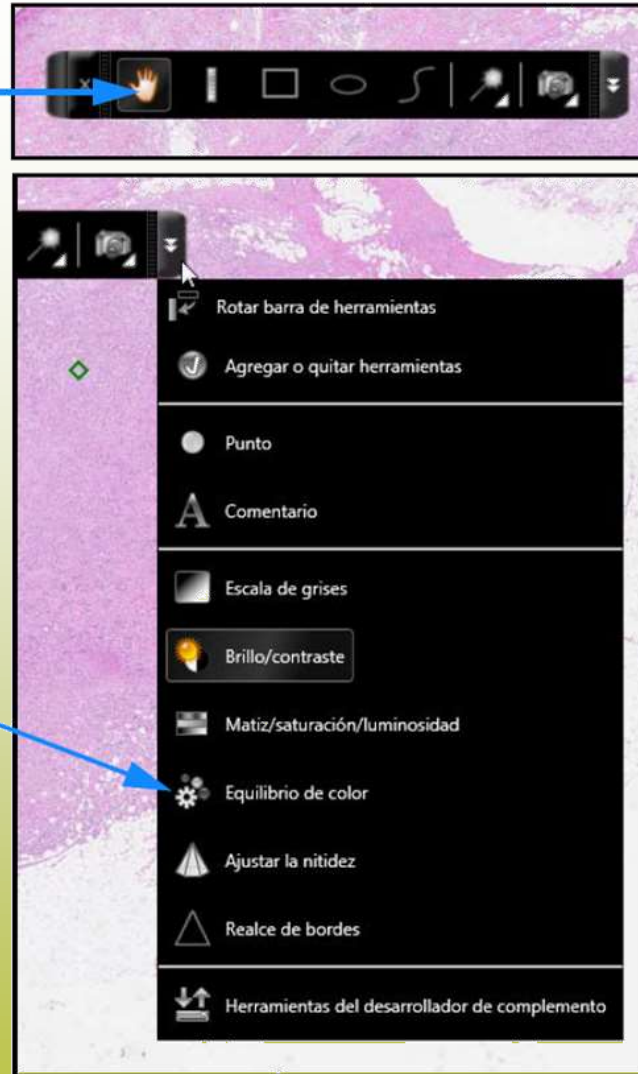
Rotar barra de herramientas

Agregar o quitar herramientas

Punto

Comentario

Escala de grises

Brillo/contraste

Matiz/saturación/luminosidad

Equilibrio de color

Ajustar la nitidez

Realce de bordes

Herramientas del desarrollador de complemento